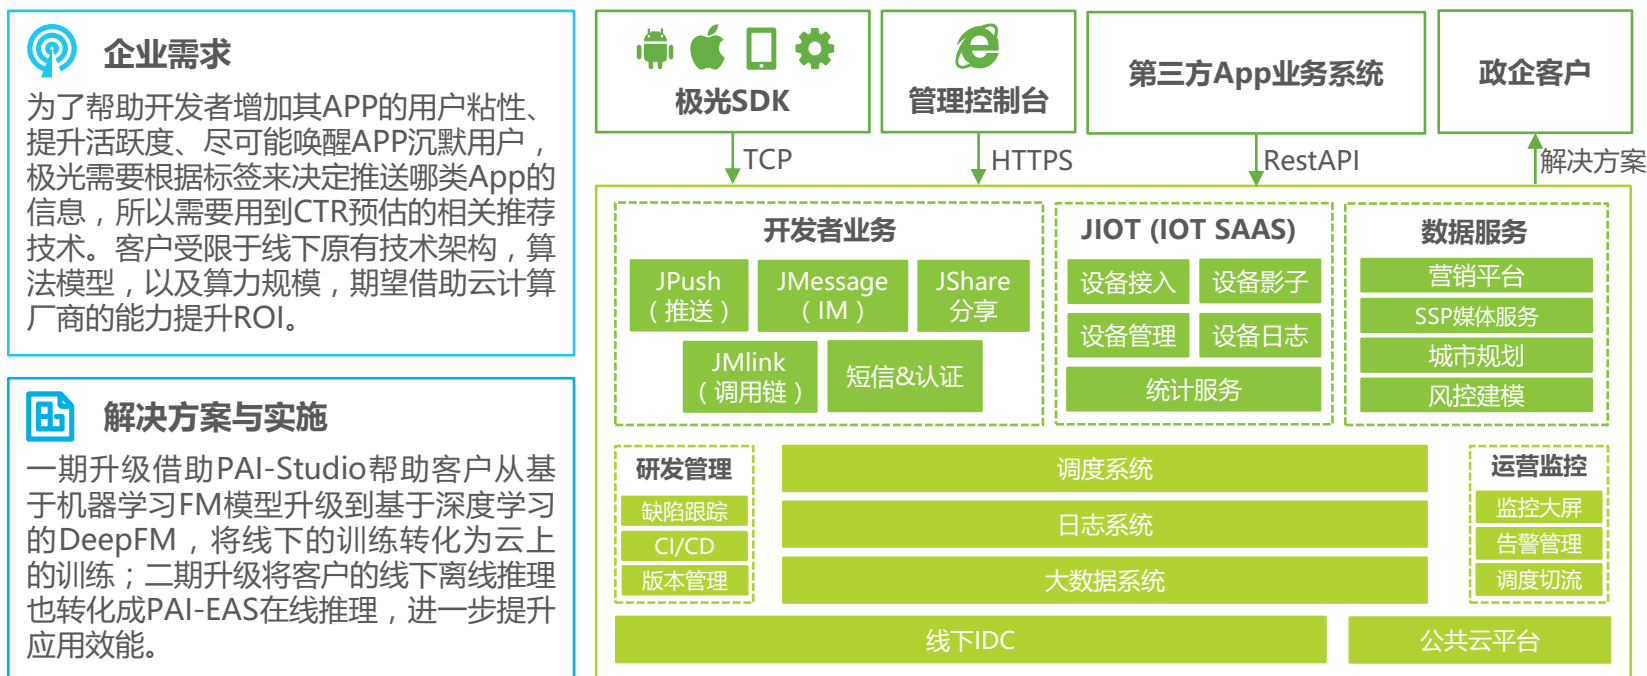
企业需求

为了帮助开发者增加其APP的用户粘性、提升活跃度、尽可能唤醒APP沉默用户，极光需要根据标签来决定推送哪类App的信息，所以需要用到CTR预估的相关推荐技术。客户受限于线下原有技术架构，算法模型，以及算力规模，期望借助云计算厂商的能力提升ROI。

解决方案与实施

一期升级借助PAI-Studio帮助客户从基于机器学习FM模型升级到基于深度学习的DeepFM，将线下的训练转化为云上的训练；二期升级将客户的线下离线推理也转化成PAI-EAS在线推理，进一步提升应用效能。

极光SDK

管理控制台

第三方App业务系统

政企客户

TCP

HTTPS

RestAPI

解决方案

开发者业务

JPush（推送）

JMessage（IM）

JShare 分享

JMlink（调用链）

短信&认证

JIOT (IOT SAAS)

设备接入

设备影子

设备管理

设备日志

统计服务

数据服务

营销平台

SSP媒体服务

城市规划

风控建模

研发管理

缺陷跟踪

CI/CD

版本管理

调度系统

日志系统

大数据系统

运营监控

监控大屏

告警管理

调度切流

线下IDC

公共云平台